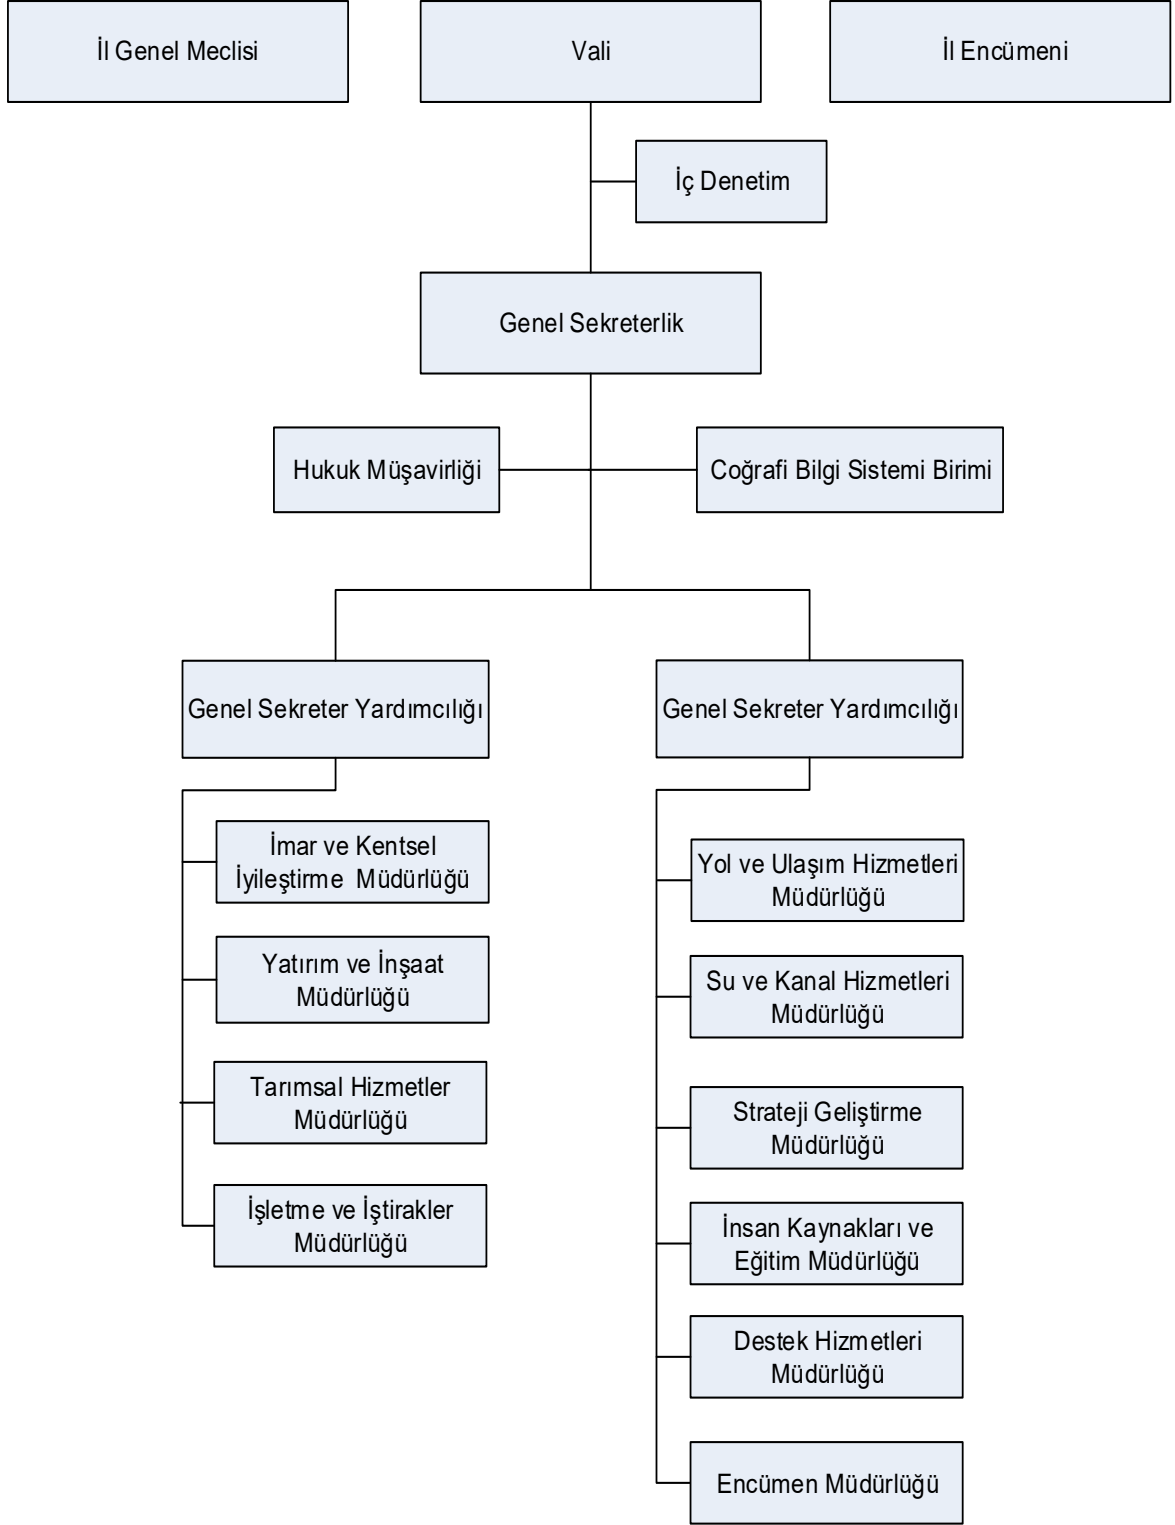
İl Genel Meclisi

Vali

İl Encümeni

İç Denetim

Genel Sekreterlik

Hukuk Müşavirliği

Coğrafi Bilgi Sistemi Birimi

Genel Sekreter Yardımcılığı

Genel Sekreter Yardımcılığı

İmar ve Kentsel İyileştirme Müdürlüğü

Yatırım ve İnşaat Müdürlüğü

Tarımsal Hizmetler Müdürlüğü

İşletme ve İştirakler Müdürlüğü

Yol ve Ulaşım Hizmetleri Müdürlüğü

Su ve Kanal Hizmetleri Müdürlüğü

Strateji Geliştirme Müdürlüğü

İnsan Kaynakları ve Eğitim Müdürlüğü

Destek Hizmetleri Müdürlüğü

Encümen Müdürlüğü